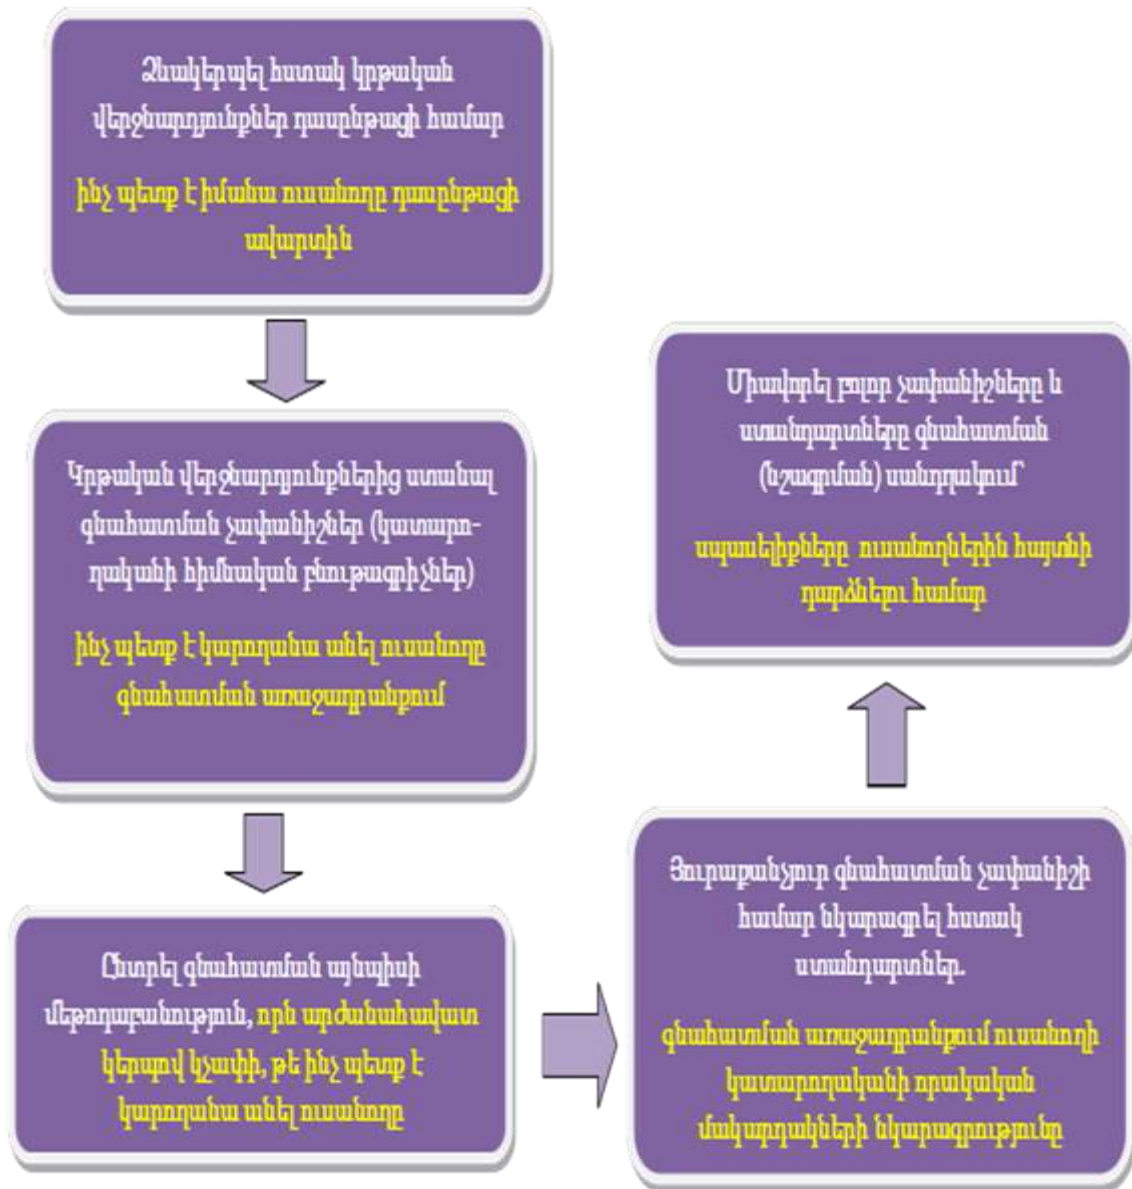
Ձևակերպել հստակ կրթական վերջնարդյունքներ դասընթացի համար

ինչ պետք է իմանա ուսանողը դասընթացի ավարտին

Կրթական վերջնարդյունքներից ստանալ գնահատման չափանիշներ (կատարողականի հիմնական բնութագրիչներ)

ինչ պետք է կարողանա անել ուսանողը գնահատման առաջադրանքում

Ընտրել գնահատման այնպիսի մեթոդաբանություն, որն արժանահավատ կերպով կչափի, թե ինչ պետք է կարողանա անել ուսանողը

Յուրաքանչյուր գնահատման չափանիշի համար նկարագրել հստակ ստանդարտներ.

գնահատման առաջադրանքում ուսանողի կատարողականի որակական մակարդակների նկարագրությունը

Միավորել բոլոր չափանիշները և ստանդարտները գնահատման (նշագրման) սանդղակում

սպասելիքները ուսանողներին հայտնի դարձնելու համար